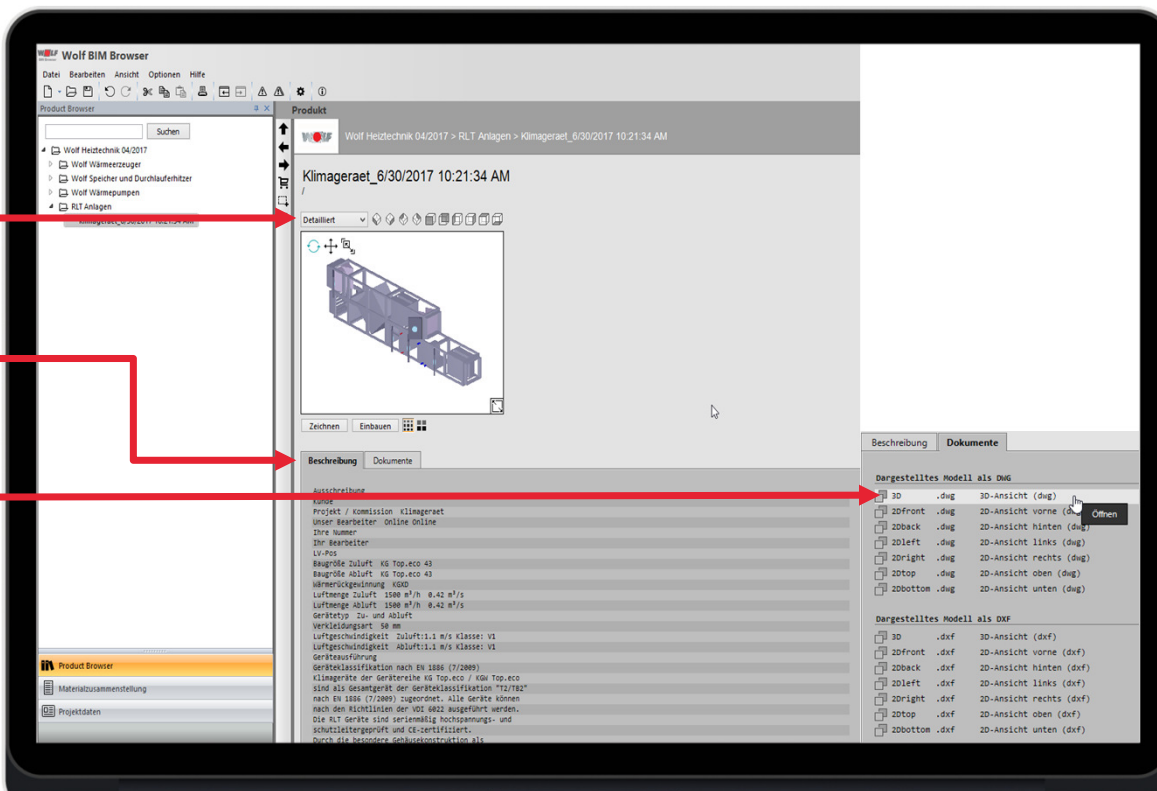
Wolf BIM Browser

Datei Bearbeiten Ansicht Optionen Hilfe

Product Browser

Suchen

Wolf Heiztechnik 04/2017
Wolf Wärmeerzeuger
Wolf Speicher und Durchlauferhitzer
Wolf Wärmepumpen
RLT Anlagen
Klimageraet_6/30/2017 10:21:34 AM

Product Browser
Materialzusammenstellung
Projektdaten

Produkt

Wolf Heiztechnik 04/2017 > RLT Anlagen > Klimageraet_6/30/2017 10:21:34 AM

Klimageraet_6/30/2017 10:21:34 AM
/

Detailliert

Zeichnen Einbauen

Beschreibung Dokumente

Ausschreibung
Kunde
Projekt / Kommission Klimageraet
Unser Bearbeiter Online Online
Ihre Nummer
Ihr Bearbeiter
LV-Pos
Baugröße Zuluft KG Top.eco 43
Baugröße Abluft KG Top.eco 43
Wärmerückgewinnung KGKD
Luftmenge Zuluft 1500 m³/h 0.42 m³/s
Luftmenge Abluft 1500 m³/h 0.42 m³/s
Gerätetyp Zu- und Abluft
Verkleidungsart 50 mm
Luftgeschwindigkeit Zuluft:1.1 m/s Klasse: V1
Luftgeschwindigkeit Abluft:1.1 m/s Klasse: V1
Geräteausführung
Geräteklassifikation nach EN 1886 (7/2009)
Klimageräte der Gerätereihe KG Top.eco / KGW Top.eco
sind als Gesamtgerät der Geräteklassifikation "T2/TB2"
nach EN 1886 (7/2009) zugeordnet. Alle Geräte können
nach den Richtlinien der VDI 6022 ausgeführt werden.
Die RLT Geräte sind serienmäßig hochspannungs- und
schutzleitergeprüft und CE-zertifiziert.
Durch die besondere Gehäusekonstruktion als

Beschreibung Dokumente

Dargestelltes Modell als DWG
| 3D | .dwg | 3D-Ansicht (dwg) |
|---|---|---|
| 2Dfront | .dwg | 2D-Ansicht vorne (dwg) |
| 2Dback | .dwg | 2D-Ansicht hinten (dwg) |
| 2Dleft | .dwg | 2D-Ansicht links (dwg) |
| 2Dright | .dwg | 2D-Ansicht rechts (dwg) |
| 2Dtop | .dwg | 2D-Ansicht oben (dwg) |
| 2Dbottom | .dwg | 2D-Ansicht unten (dwg) |

Öffnen

Dargestelltes Modell als DXF
| 3D | .dxf | 3D-Ansicht (dxf) |
|---|---|---|
| 2Dfront | .dxf | 2D-Ansicht vorne (dxf) |
| 2Dback | .dxf | 2D-Ansicht hinten (dxf) |
| 2Dleft | .dxf | 2D-Ansicht links (dxf) |
| 2Dright | .dxf | 2D-Ansicht rechts (dxf) |
| 2Dtop | .dxf | 2D-Ansicht oben (dxf) |
| 2Dbottom | .dxf | 2D-Ansicht unten (dxf) |